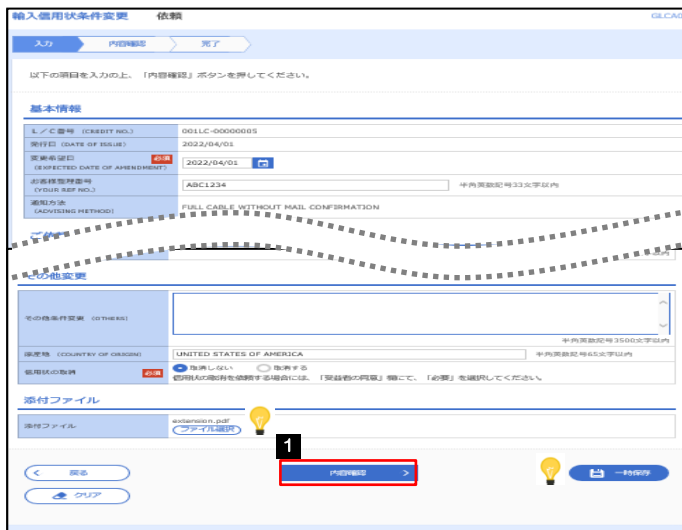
輸入信用状条件変更　依頼

GLCA0

入力　内容確認　完了

以下の項目を入力の上、「内容確認」ボタンを押してください。

基本情報

| | |
|---|---|
| L／C番号 (CREDIT NO.) | 001LC-00000005 |
| 発行日 (DATE OF ISSUE) | 2022/04/01 |
| 変更希望日 (EXPECTED DATE OF AMENDMENT) 必須 | 2022/04/01 |
| お客様整理番号 (YOUR REF NO.) | ABC1234　半角英数記号33文字以内 |
| 通知方法 (ADVISING METHOD) | FULL CABLE WITHOUT MAIL CONFIRMATION |

その他変更

| | |
|---|---|
| その他条件変更 (OTHERS) | 半角英数記号3500文字以内 |
| 原産地 (COUNTRY OF ORIGIN) | UNITED STATES OF AMERICA　半角英数記号65文字以内 |
| 信用状の取消 必須 | 取消しない　取消する　信用状の取消を依頼する場合には、「受益者の同意」欄にて、「必要」を選択してください。 |

添付ファイル

| | |
|---|---|
| 添付ファイル | extension.pdf　ファイル選択 |

1

戻る

クリア

内容確認

一時保存